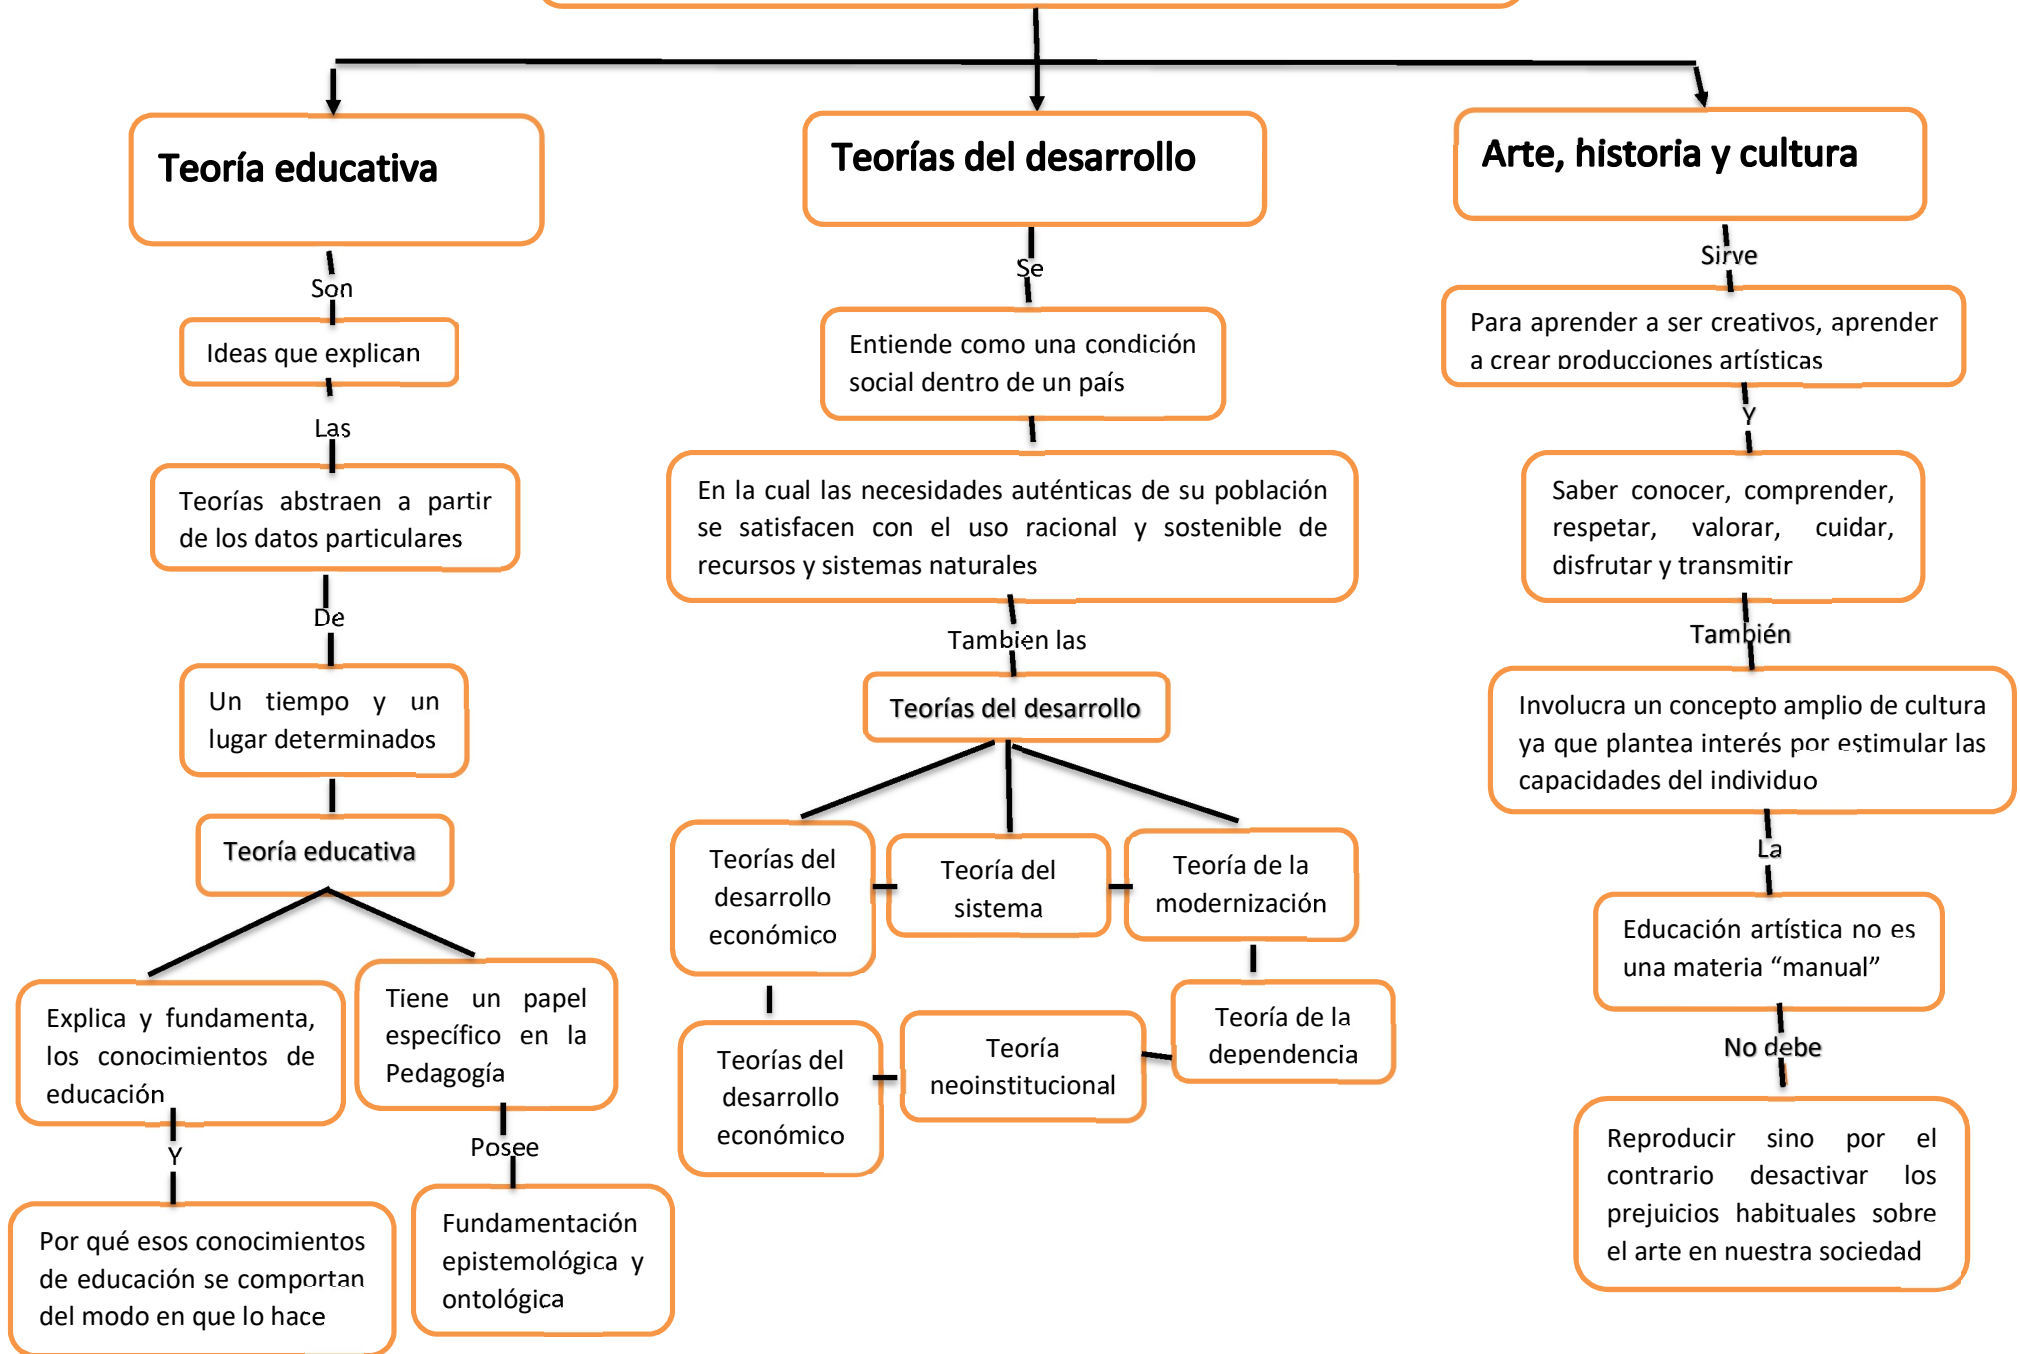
Teoría educativa

Son

Ideas que explican

Las

Teorías abstraen a partir de los datos particulares

De

Un tiempo y un lugar determinados

Teoría educativa

Explica y fundamenta, los conocimientos de educación

Y

Por qué esos conocimientos de educación se comportan del modo en que lo hace

Tiene un papel específico en la Pedagogía

Posee

Fundamentación epistemológica y ontológica

Teorías del desarrollo

Se

Entiende como una condición social dentro de un país

En la cual las necesidades auténticas de su población se satisfacen con el uso racional y sostenible de recursos y sistemas naturales

Tambien las

Teorías del desarrollo

Teorías del desarrollo económico

Teoría del sistema

Teoría de la modernización

Teorías del desarrollo económico

Teoría neoinstitucional

Teoría de la dependencia

Arte, historia y cultura

Sirve

Para aprender a ser creativos, aprender a crear producciones artísticas

Y

Saber conocer, comprender, respetar, valorar, cuidar, disfrutar y transmitir

También

Involucra un concepto amplio de cultura ya que plantea interés por estimular las capacidades del individuo

La

Educación artística no es una materia “manual”

No debe

Reproducir sino por el contrario desactivar los prejuicios habituales sobre el arte en nuestra sociedad